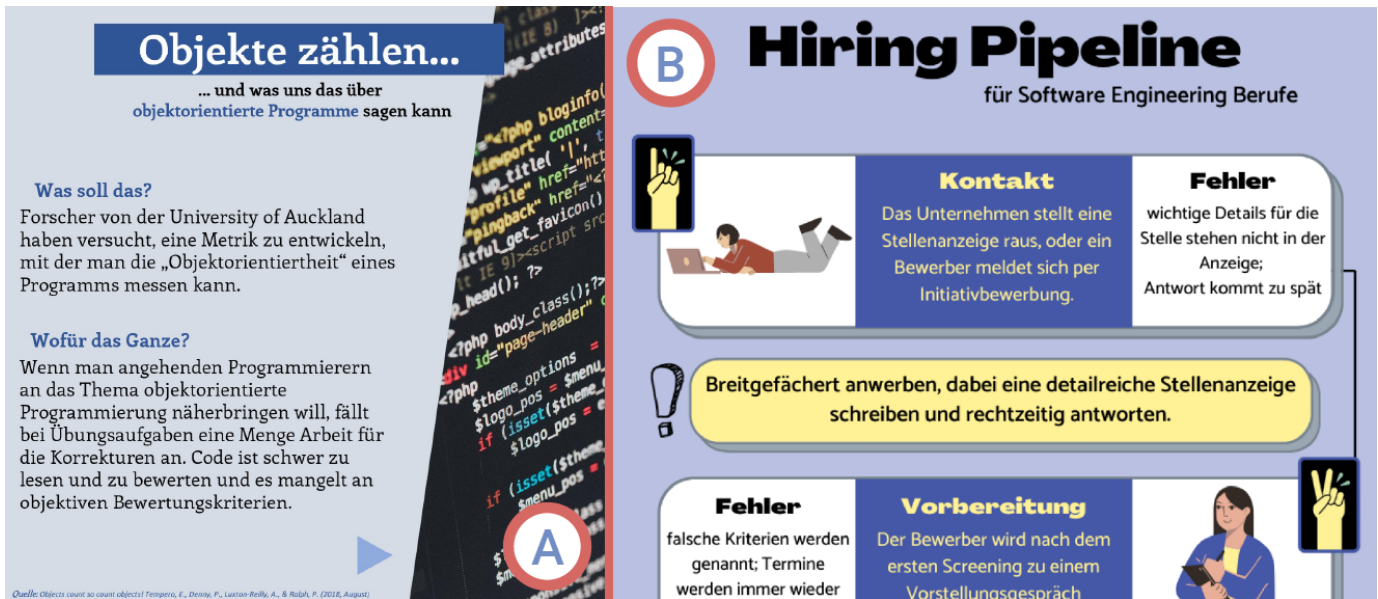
Objekte zählen...

... und was uns das über objektorientierte Programme sagen kann

Was soll das?
Forscher von der University of Auckland haben versucht, eine Metrik zu entwickeln, mit der man die „Objektorientiertheit“ eines Programms messen kann.

Wofür das Ganze?
Wenn man angehenden Programmierern an das Thema objektorientierte Programmierung näherbringen will, fällt bei Übungsaufgaben eine Menge Arbeit für die Korrekturen an. Code ist schwer zu lesen und zu bewerten und es mangelt an objektiven Bewertungskriterien.

Quelle: Objects count so count objects! Tempero, E., Denny, P., Luxton-Reilly, A., & Ralph, P. (2018, August)

A

B

Hiring Pipeline
für Software Engineering Berufe

Kontakt
Das Unternehmen stellt eine Stellenanzeige raus, oder ein Bewerber meldet sich per Initiativbewerbung.

Fehler
wichtige Details für die Stelle stehen nicht in der Anzeige; Antwort kommt zu spät

Breitgefächert anwerben, dabei eine detailreiche Stellenanzeige schreiben und rechtzeitig antworten.

Fehler
falsche Kriterien werden genannt; Termine werden immer wieder

Vorbereitung
Der Bewerber wird nach dem ersten Screening zu einem Vorstellungsgespräch